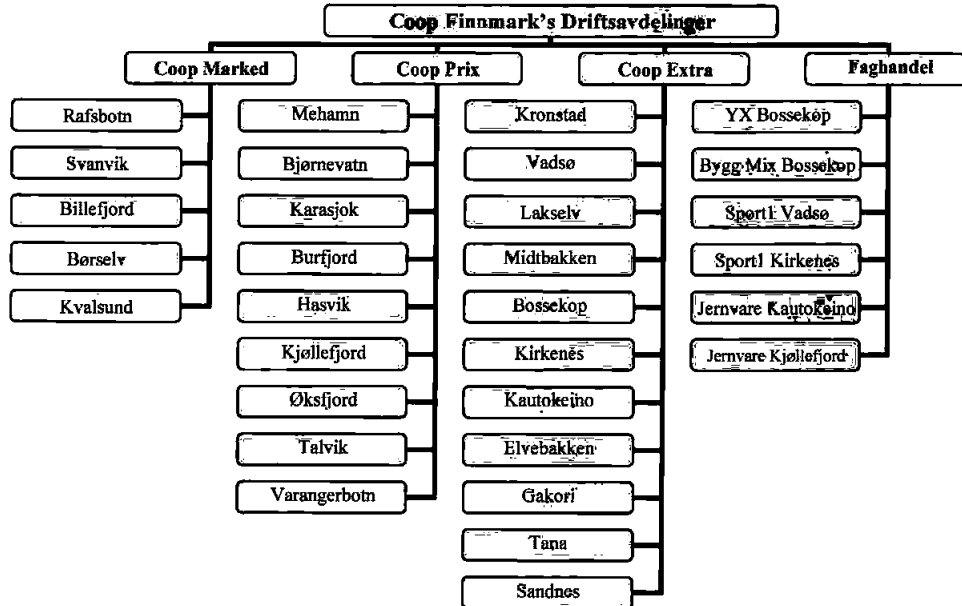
Coop Finnmark's Driftsavdelinger

Coop Marked

Rafsbotn

Svanvik

Billefjord

Børselv

Kvalsund

Coop Prix

Mehamn

Bjørnevatn

Karasjok

Burfjord

Hasvik

Kjøllefjord

Øksfjord

Talvik

Varangerbotn

Coop Extra

Kronstad

Vadsø

Lakselv

Midtbakken

Bossekop

Kirkenes

Kautokeino

Elvebakken

Gakori

Tana

Sandnes

Faghandel

YX Bossekop

Bygg Mix Bossekop

Sport1 Vadsø

Sport1 Kirkenes

Jernvare Kautokeino

Jernvare Kjøllefjord